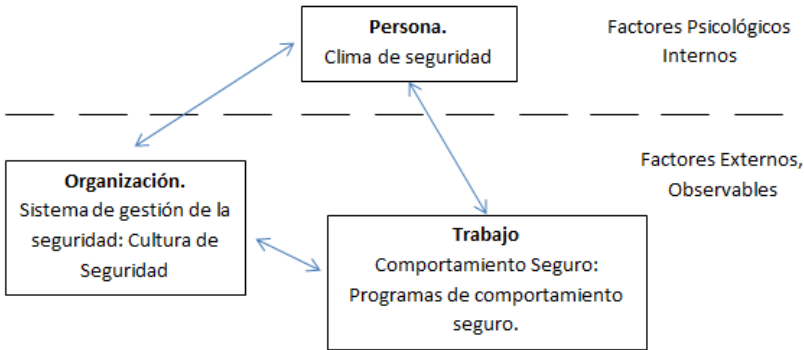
Persona.
Clima de seguridad

Factores Psicológicos Internos

Organización.
Sistema de gestión de la seguridad: Cultura de Seguridad

Factores Externos, Observables

Trabajo
Comportamiento Seguro: Programas de comportamiento seguro.